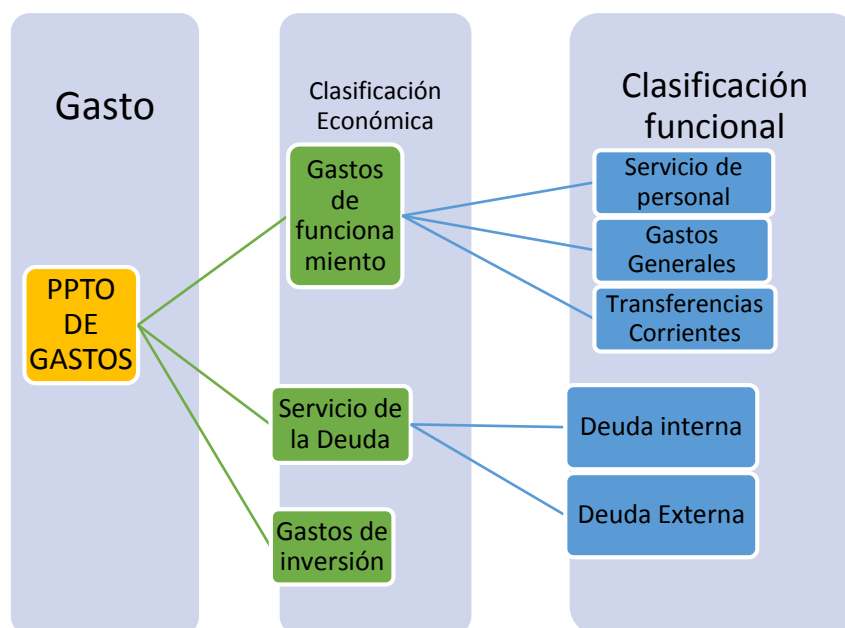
Gasto

Clasificación Económica

Clasificación funcional

PPTO DE GASTOS

Gastos de funcionamiento

Servicio de la Deuda

Gastos de inversión

Servicio de personal

Gastos Generales

Transferencias Corrientes

Deuda interna

Deuda Externa